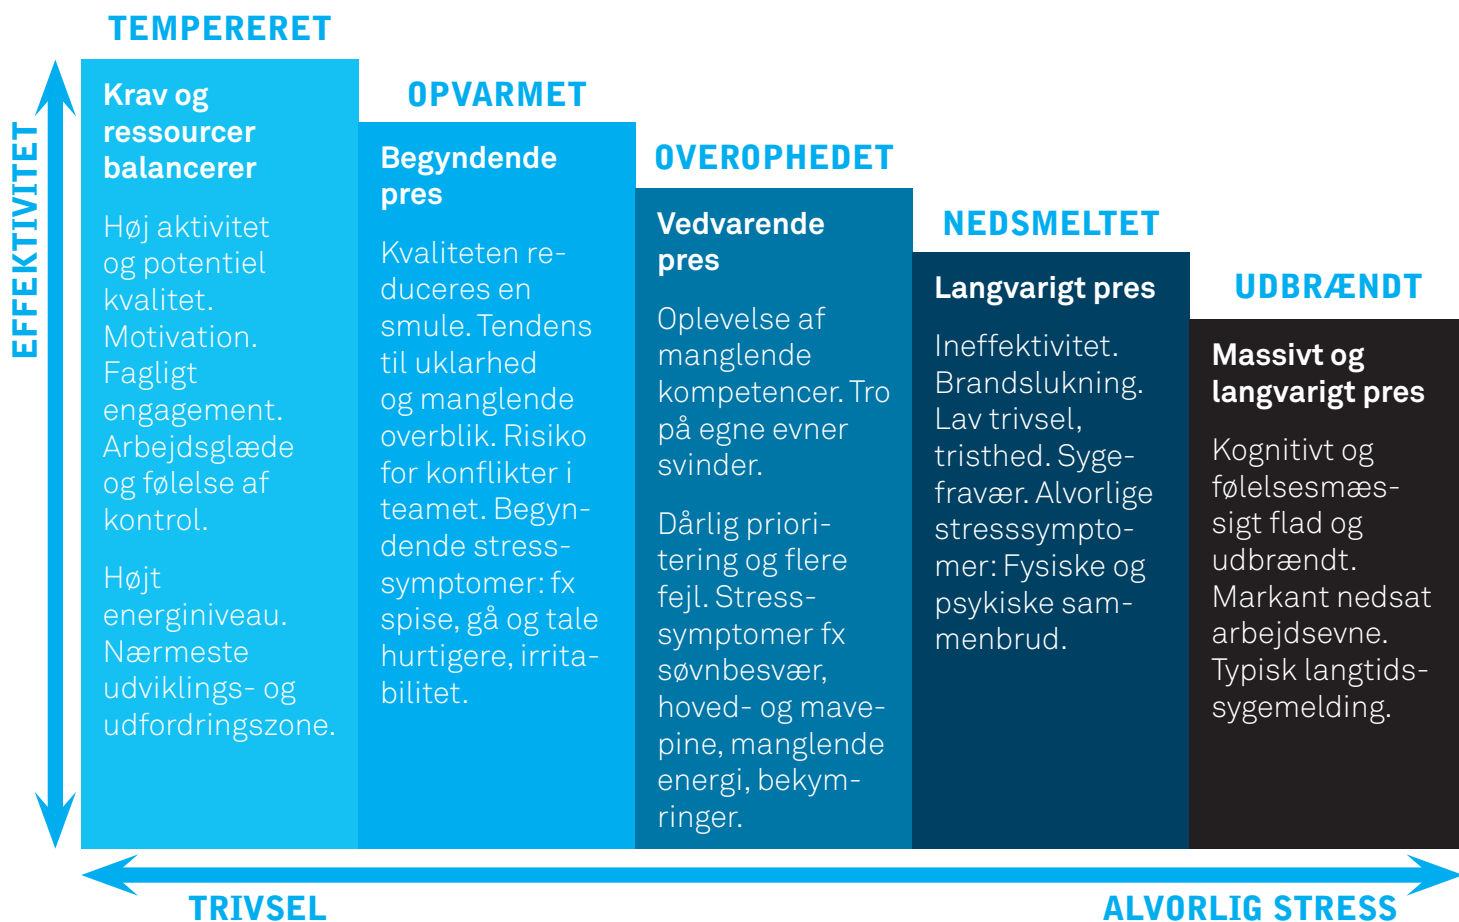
EFFEKTIVITET

TEMPERERET

Krav og ressourcer balancerer

Høj aktivitet og potentiel kvalitet. Motivation. Fagligt engagement. Arbejdsglæde og følelse af kontrol.

Højt energiniveau. Nærmeste udviklings- og udfordringszone.

OPVARMET

Begyndende pres

Kvaliteten reduceres en smule. Tendens til uklarhed og manglende overblik. Risiko for konflikter i teamet. Begyndende stress-symptomer: fx spise, gå og tale hurtigere, irritabilitet.

OVEROPHEDET

Vedvarende pres

Oplevelse af manglende kompetencer. Tro på egne evner svinder.

Dårlig prioritering og flere fejl. Stress-symptomer fx søvnbesvær, hoved- og mavepine, manglende energi, bekymringer.

NEDSMELTET

Langvarigt pres

Ineffektivitet. Brandslukning. Lav trivsel, tristhed. Sygefravær. Alvorlige stresssymptomer: Fysiske og psykiske sammenbrud.

UDBRÆNDT

Massivt og langvarigt pres

Kognitivt og følelsesmæssigt flad og udbrændt. Markant nedsat arbejdsevne. Typisk langtidssygemelding.

TRIVSEL

ALVORLIG STRESS